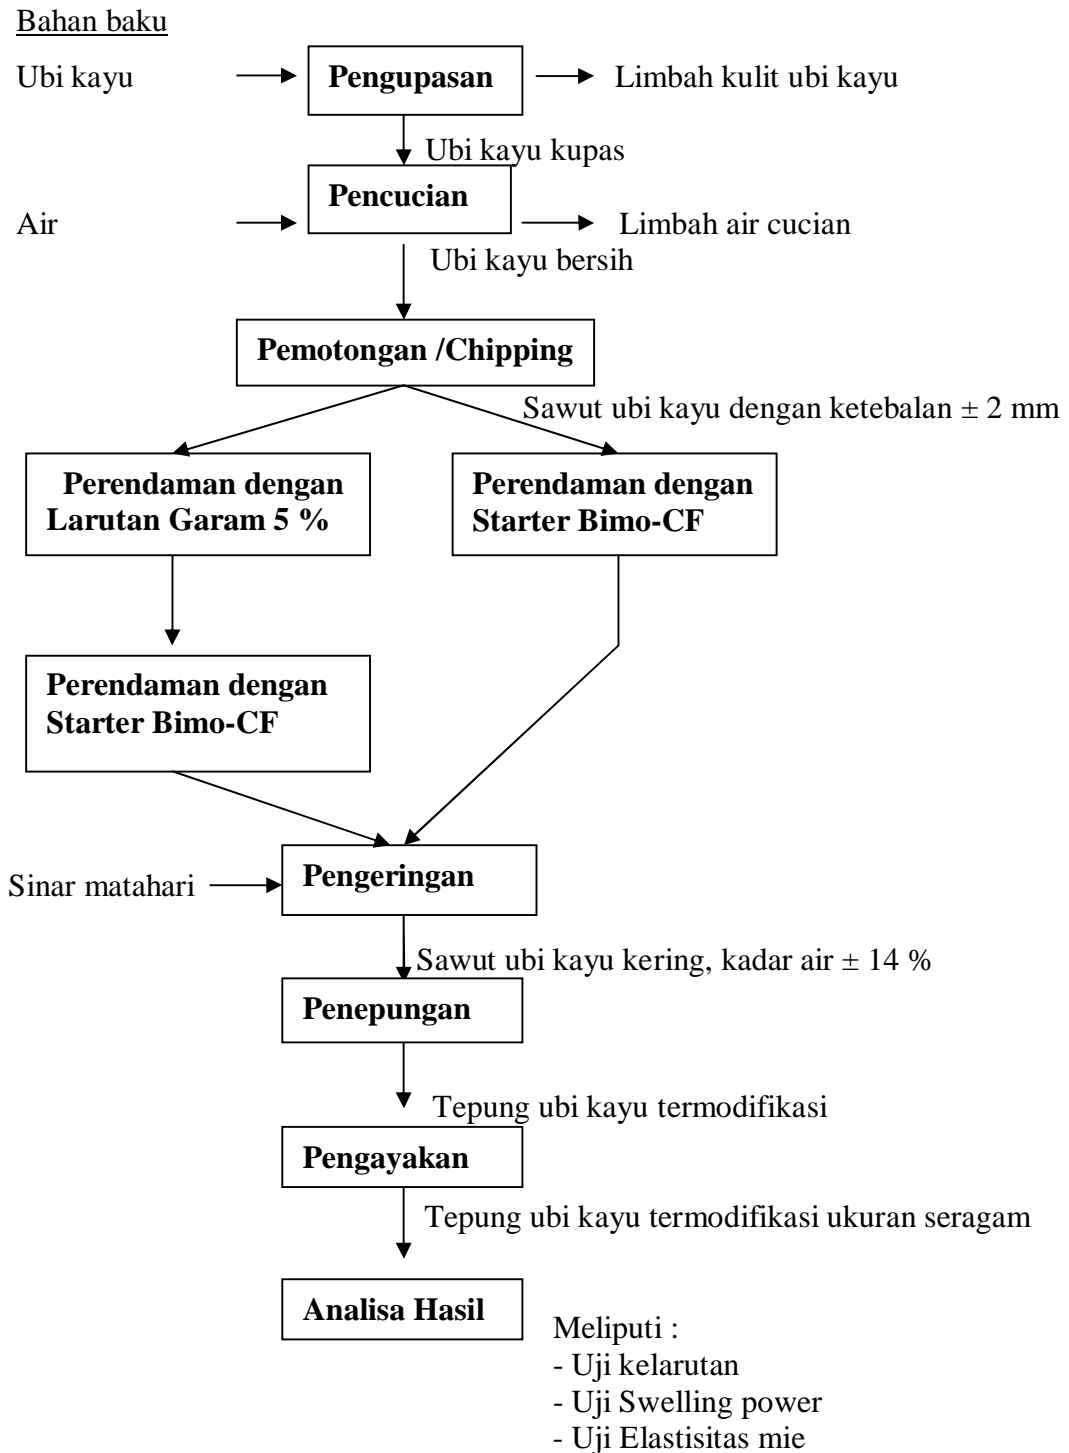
Bahan baku

Ubi kayu

**Pengupasan**

Limbah kulit ubi kayu

Ubi kayu kupas

Air

**Pencucian**

Limbah air cucian

Ubi kayu bersih

**Pemotongan /Chipping**

Sawut ubi kayu dengan ketebalan $\pm$ 2 mm

**Perendaman dengan Larutan Garam 5 %**

**Perendaman dengan Starter Bimo-CF**

**Perendaman dengan Starter Bimo-CF**

Sinar matahari

**Pengeringan**

Sawut ubi kayu kering, kadar air $\pm$ 14 %

**Penepungan**

Tepung ubi kayu termodifikasi

**Pengayakan**

Tepung ubi kayu termodifikasi ukuran seragam

**Analisa Hasil**

Meliputi :
- Uji kelarutan
- Uji Swelling power
- Uji Elastisitas mie